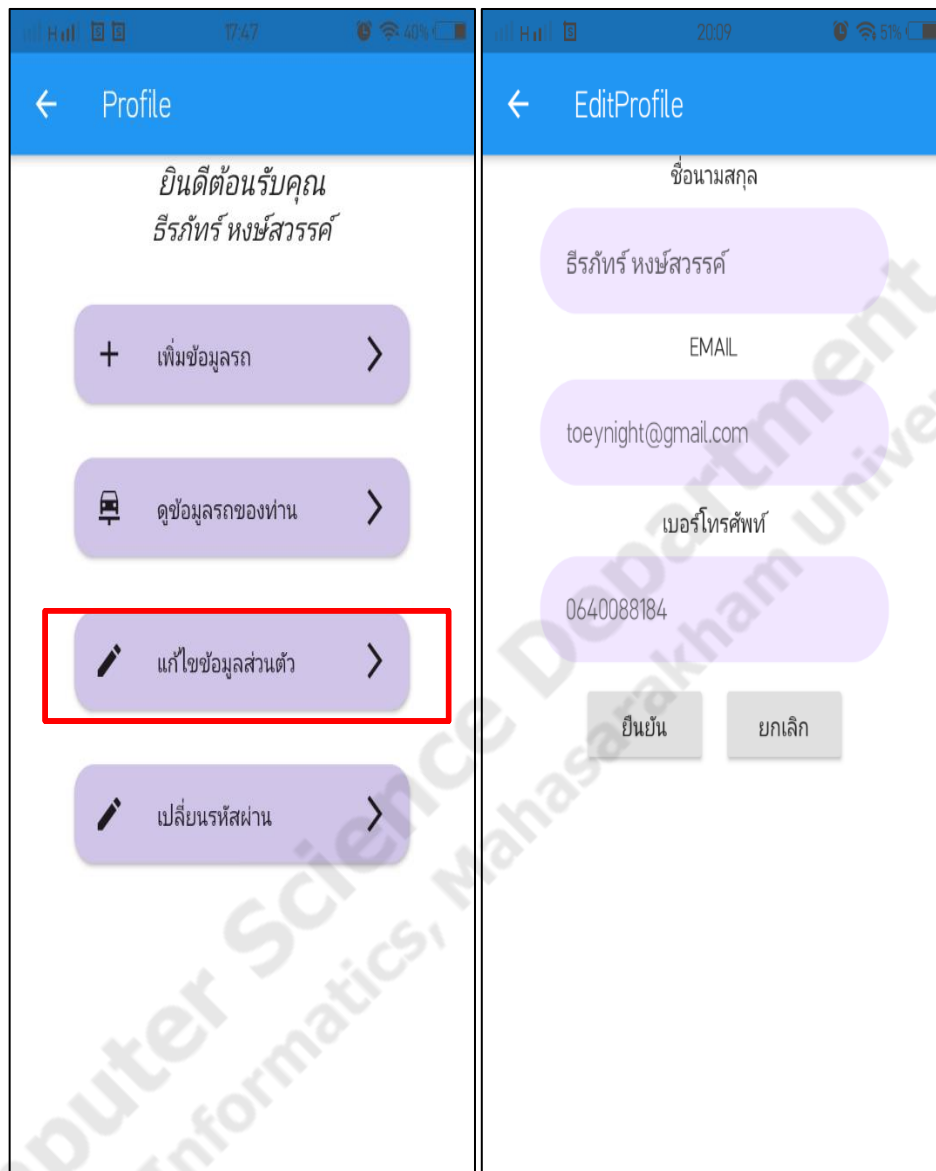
17:47 40%

Profile

ยินดีต้อนรับคุณ
ธีรภัทร์ หงษ์สวรรค์

เพิ่มข้อมูลรถ

ดูข้อมูลรถของท่าน

แก้ไขข้อมูลส่วนตัว

เปลี่ยนรหัสผ่าน

20:09 51%

EditProfile

ชื่อนามสกุล

ธีรภัทร์ หงษ์สวรรค์

EMAIL

toeynight@gmail.com

เบอร์โทรศัพท์

0640088184

ยืนยัน

ยกเลิก

Computer Science Department
Informatics, Mahasarakham University